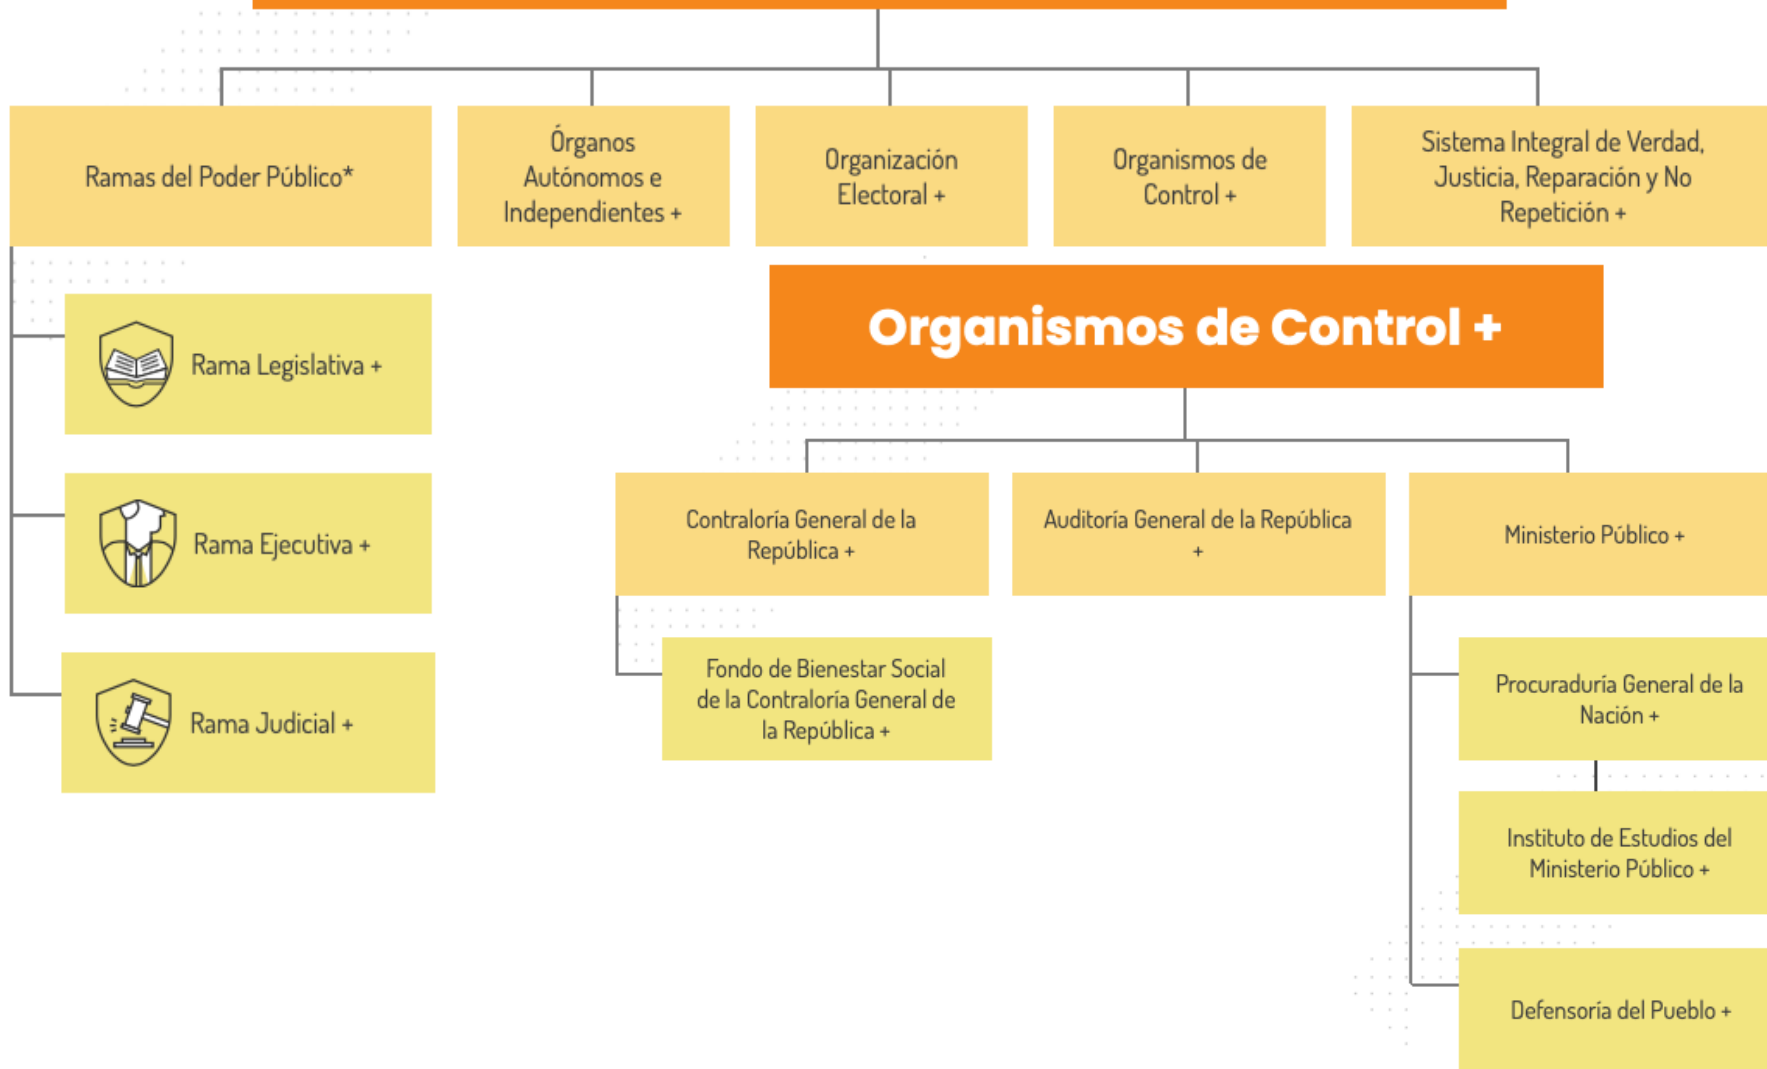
Ramas del Poder Público*

Órganos Autónomos e Independientes +

Organización Electoral +

Organismos de Control +

Sistema Integral de Verdad, Justicia, Reparación y No Repetición +

Rama Legislativa +

Rama Ejecutiva +

Rama Judicial +

Organismos de Control +

Contraloría General de la República +

Auditoría General de la República +

Ministerio Público +

Fondo de Bienestar Social de la Contraloría General de la República +

Procuraduría General de la Nación +

Instituto de Estudios del Ministerio Público +

Defensoría del Pueblo +